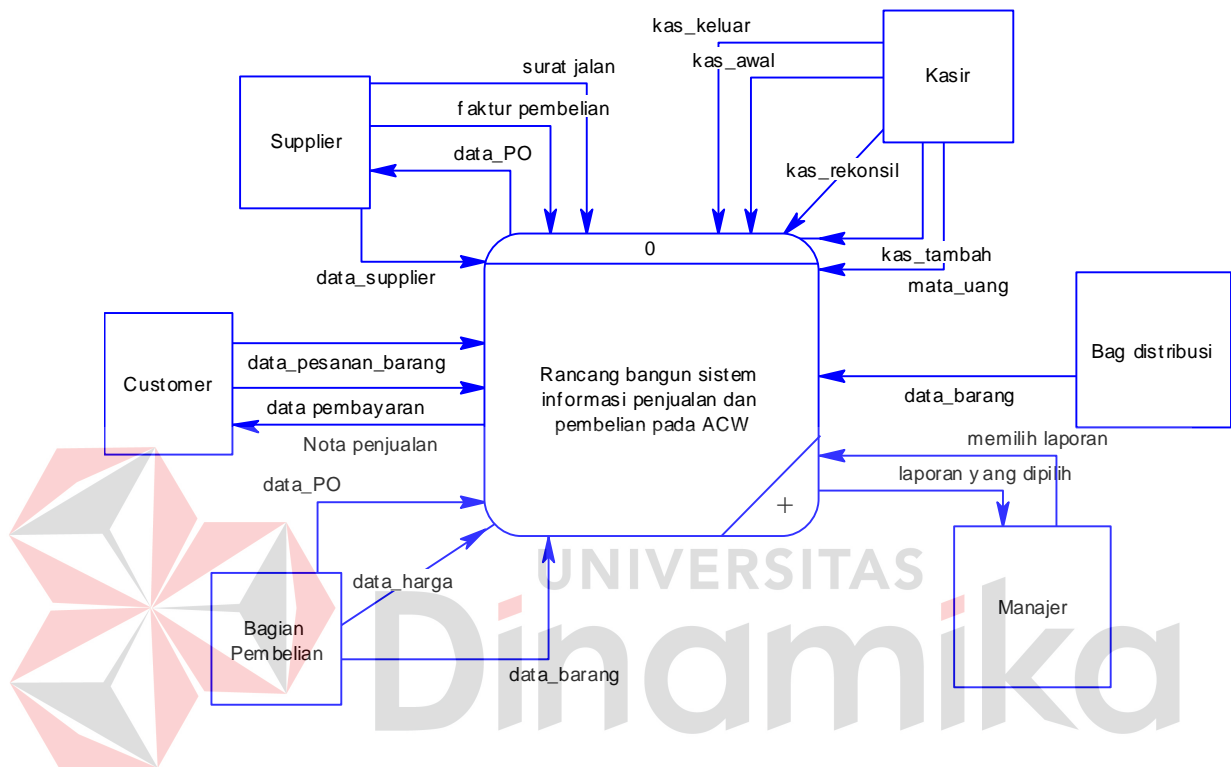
kas_keluar
kas_awal
Kasir
surat jalan
faktur pembelian
Supplier
data_PO
kas_rekonsil
0
kas_tambah
data_supplier
mata_uang
Bag distribusi
Customer
data_pesanan_barang
Rancang bangun sistem informasi penjualan dan pembelian pada ACW
data pembayaran
data_barang
Nota penjualan
memilih laporan
laporan yang dipilih
data_PO
+
data_harga
Bagian Pembelian
Manajer
data_barang
UNIVERSITAS
Dinamika